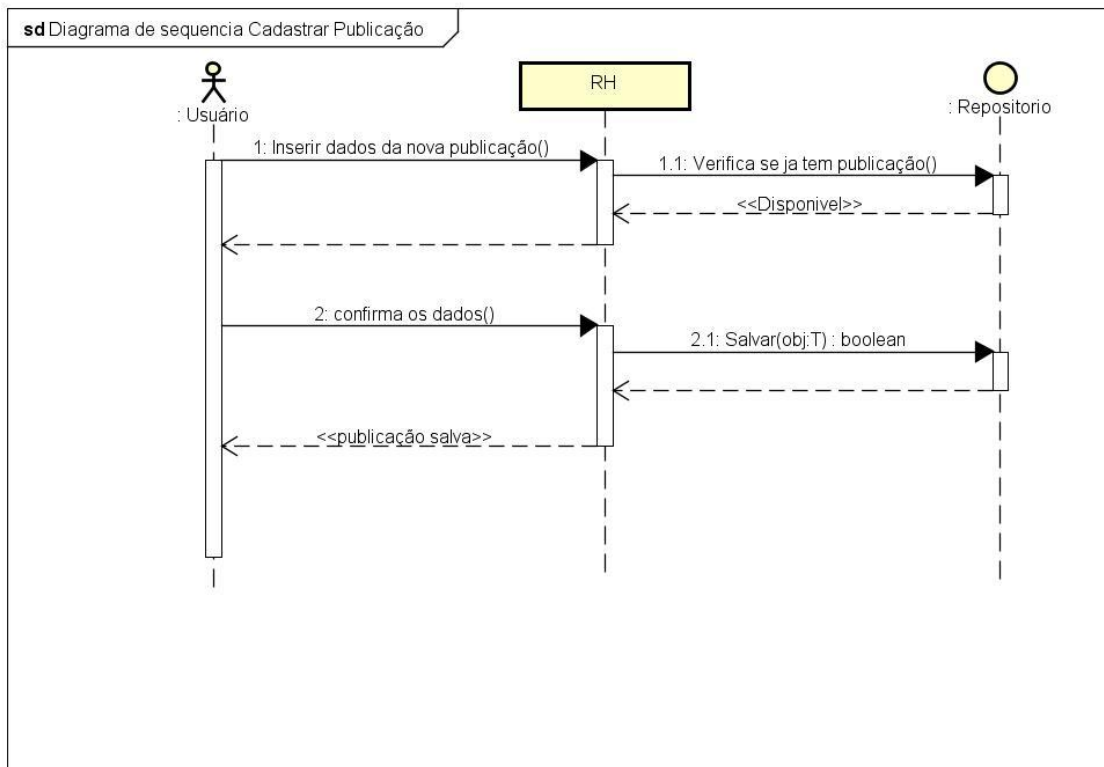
sd Diagrama de sequencia Cadastrar Publicação

: Usuário

RH

: Repositorio

1: Inserir dados da nova publicação()

1.1: Verifica se ja tem publicação()

<<Disponivel>>

2: confirma os dados()

2.1: Salvar(obj:T) : boolean

<<publicação salva>>